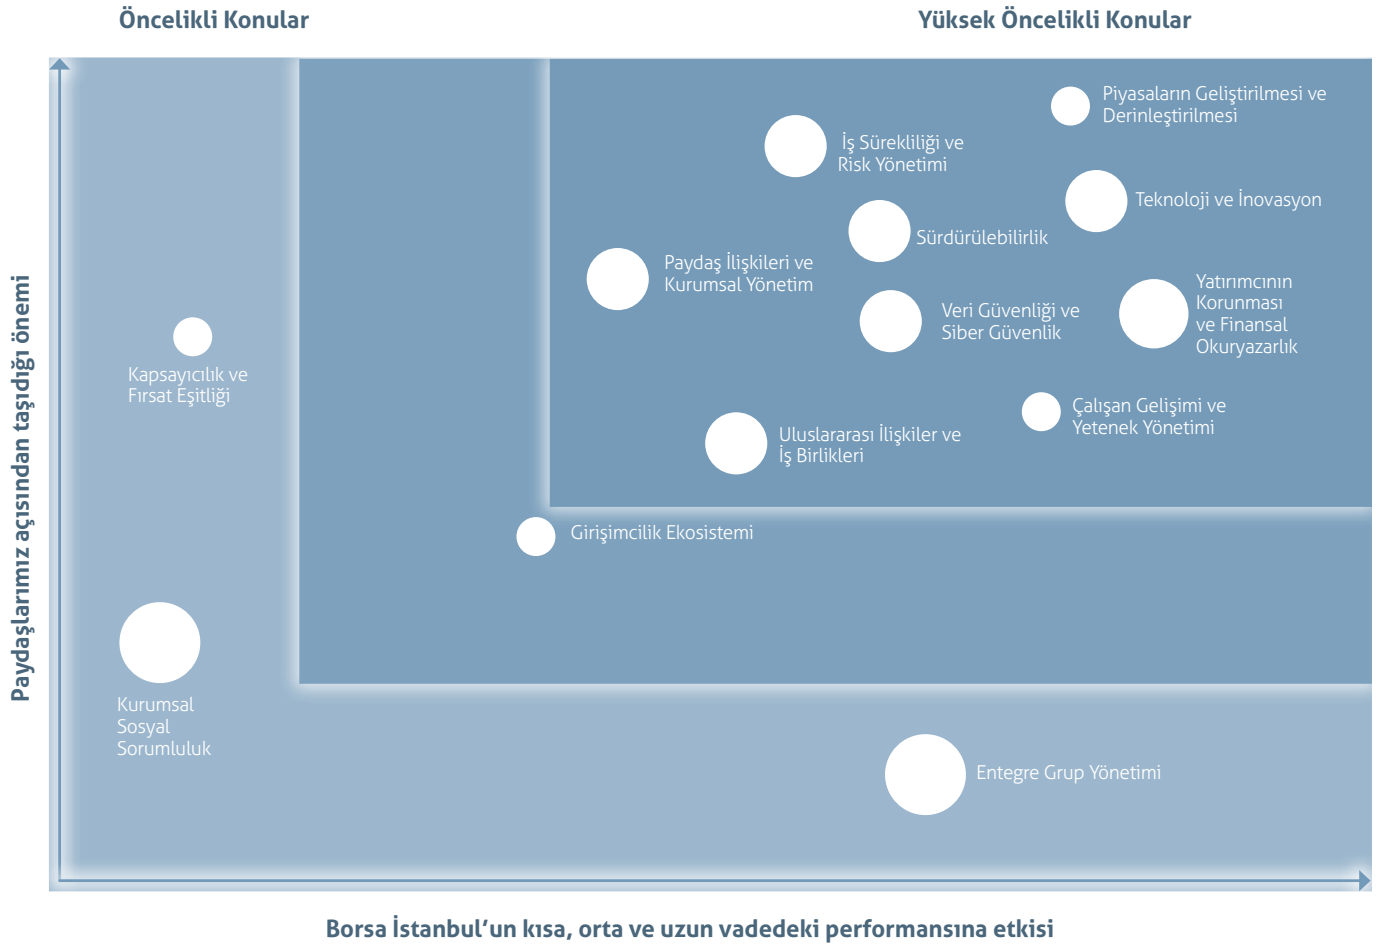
Öncelikli Konular

Yüksek Öncelikli Konular

Piyasaların Geliştirilmesi ve Derinleştirilmesi

İş Sürekliliği ve Risk Yönetimi

Teknoloji ve İnovasyon

Sürdürülebilirlik

Paydaş İlişkileri ve Kurumsal Yönetim

Yatırımcının Korunması ve Finansal Okuryazarlık

Veri Güvenliği ve Siber Güvenlik

Kapsayıcılık ve Fırsat Eşitliği

Çalışan Gelişimi ve Yetenek Yönetimi

Uluslararası İlişkiler ve İş Birlikleri

Girişimcilik Ekosistemi

Kurumsal Sosyal Sorumluluk

Entegre Grup Yönetimi

Paydaşlarımız açısından taşıdığı önemi

Borsa İstanbul'un kısa, orta ve uzun vadedeki performansına etkisi